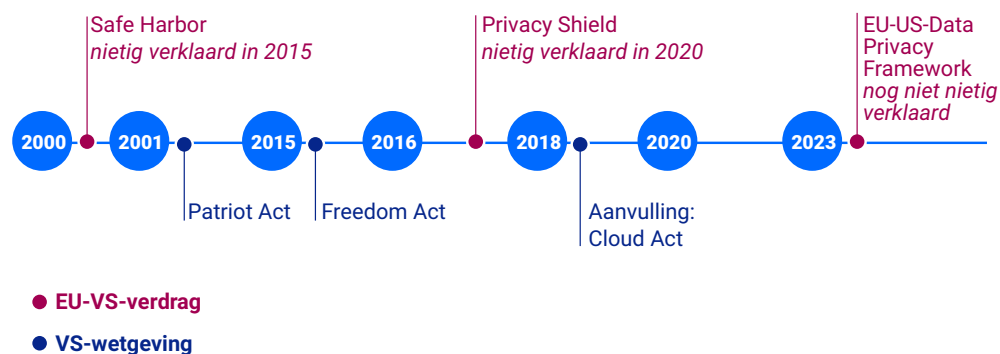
Safe Harbor
*nietig verklaard in 2015*

Privacy Shield
*nietig verklaard in 2020*

EU-US-Data Privacy Framework
*nog niet nietig verklaard*

2000

2001

2015

2016

2018

2020

2023

Patriot Act

Freedom Act

Aanvulling: Cloud Act

EU-VS-verdrag

VS-wetgeving